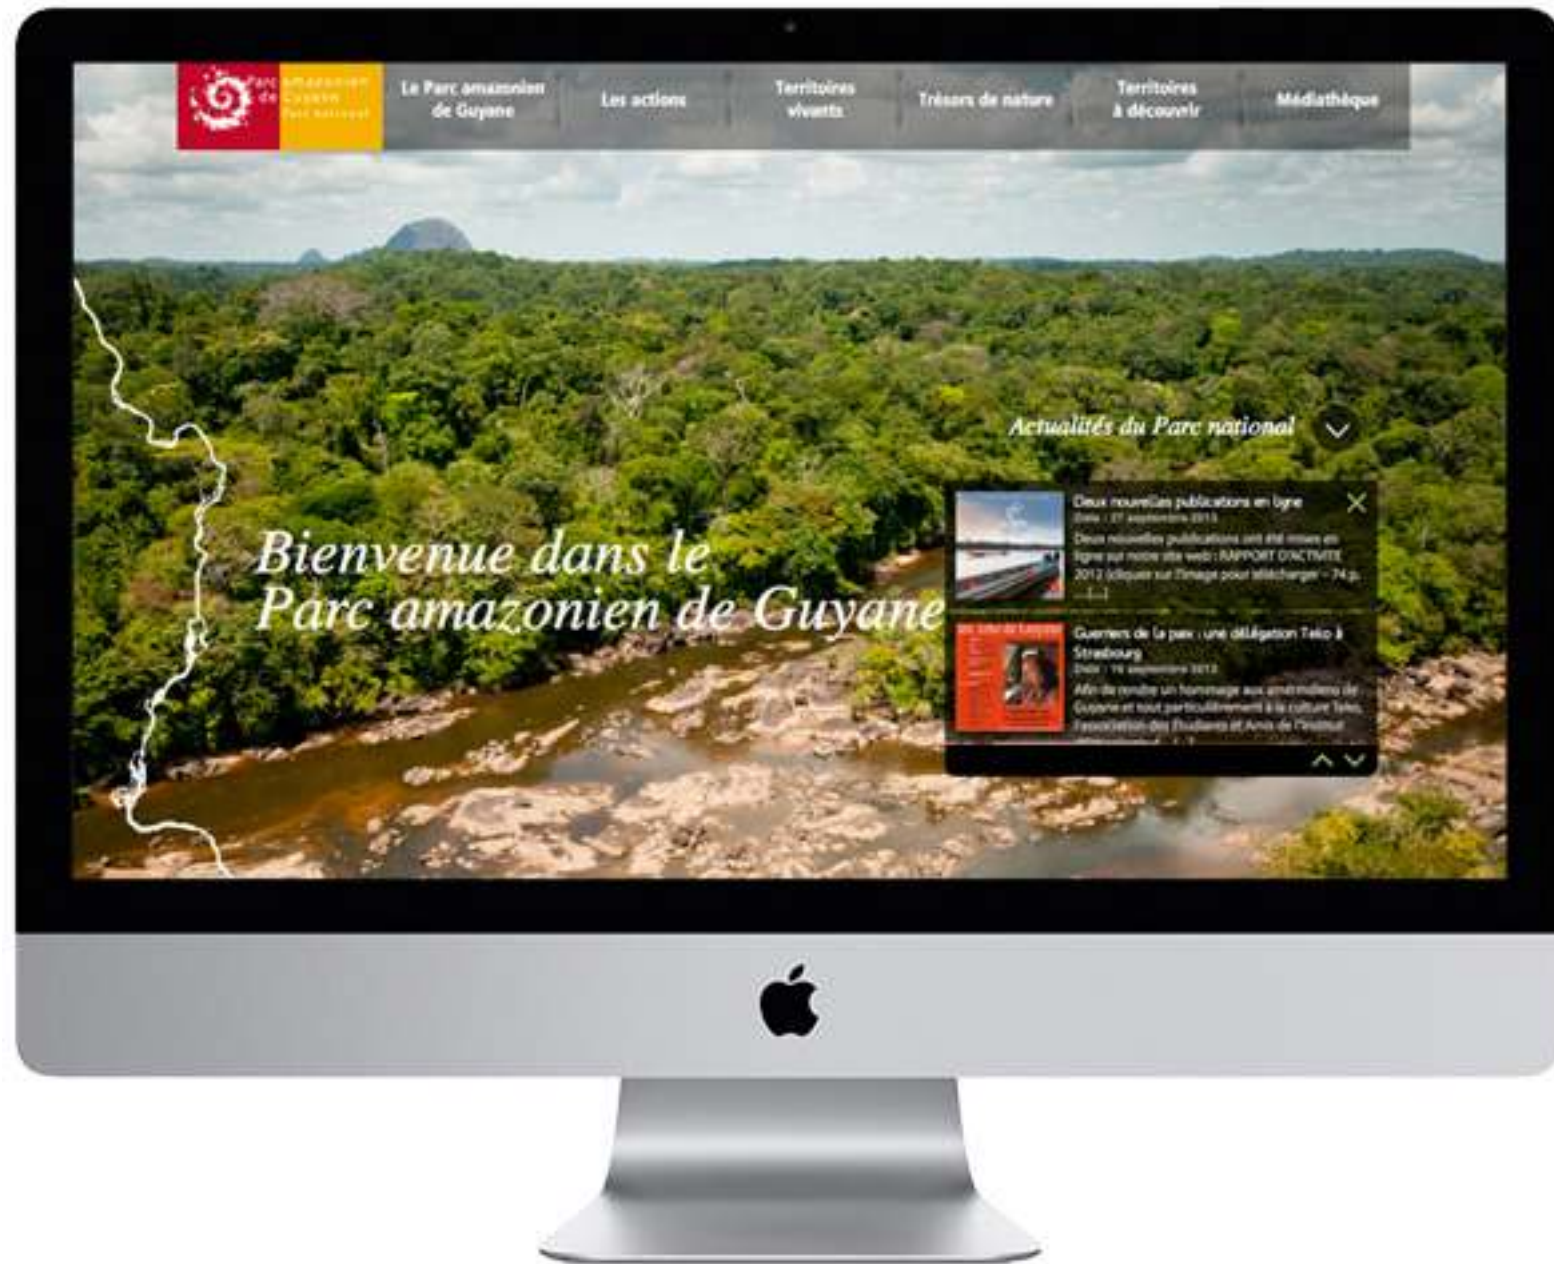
Parc amazonien de Guyane Parc national

Le Parc amazonien de Guyane

Les actions

Territoires vivants

Trésors de nature

Territoires à découvrir

Médiathèque

Actualités du Parc national

Bienvenue dans le Parc amazonien de Guyane

Deux nouvelles publications en ligne
Date : 27 septembre 2013
Deux nouvelles publications ont été mises en ligne sur notre site web : RAPPORT D'ACTIVITE 2012 (cliquez sur l'image pour télécharger – 74 p. [...]

Guerriers de la paix : une délégation Teko à Strasbourg
Date : 19 septembre 2013
Afin de rendre un hommage aux amérindiens de Guyane et tout particulièrement à la culture Teko, l'association des Etudiants et Amis de l'Institut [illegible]